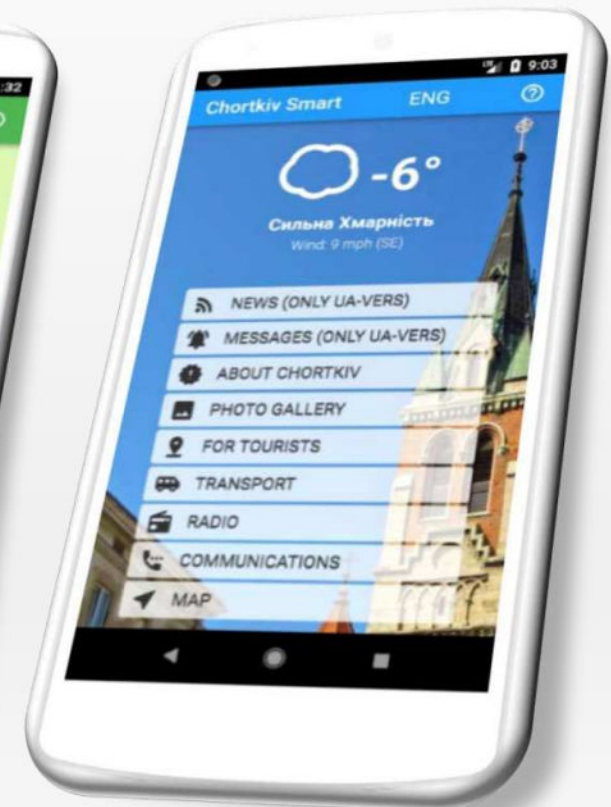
:32

9:03

Chortkiv Smart ENG ?

-6°

Сильна Хмарність

Wind: 9 mph (SE)

NEWS (ONLY UA-VERS)

MESSAGES (ONLY UA-VERS)

ABOUT CHORTKIV

PHOTO GALLERY

FOR TOURISTS

TRANSPORT

RADIO

COMMUNICATIONS

MAP